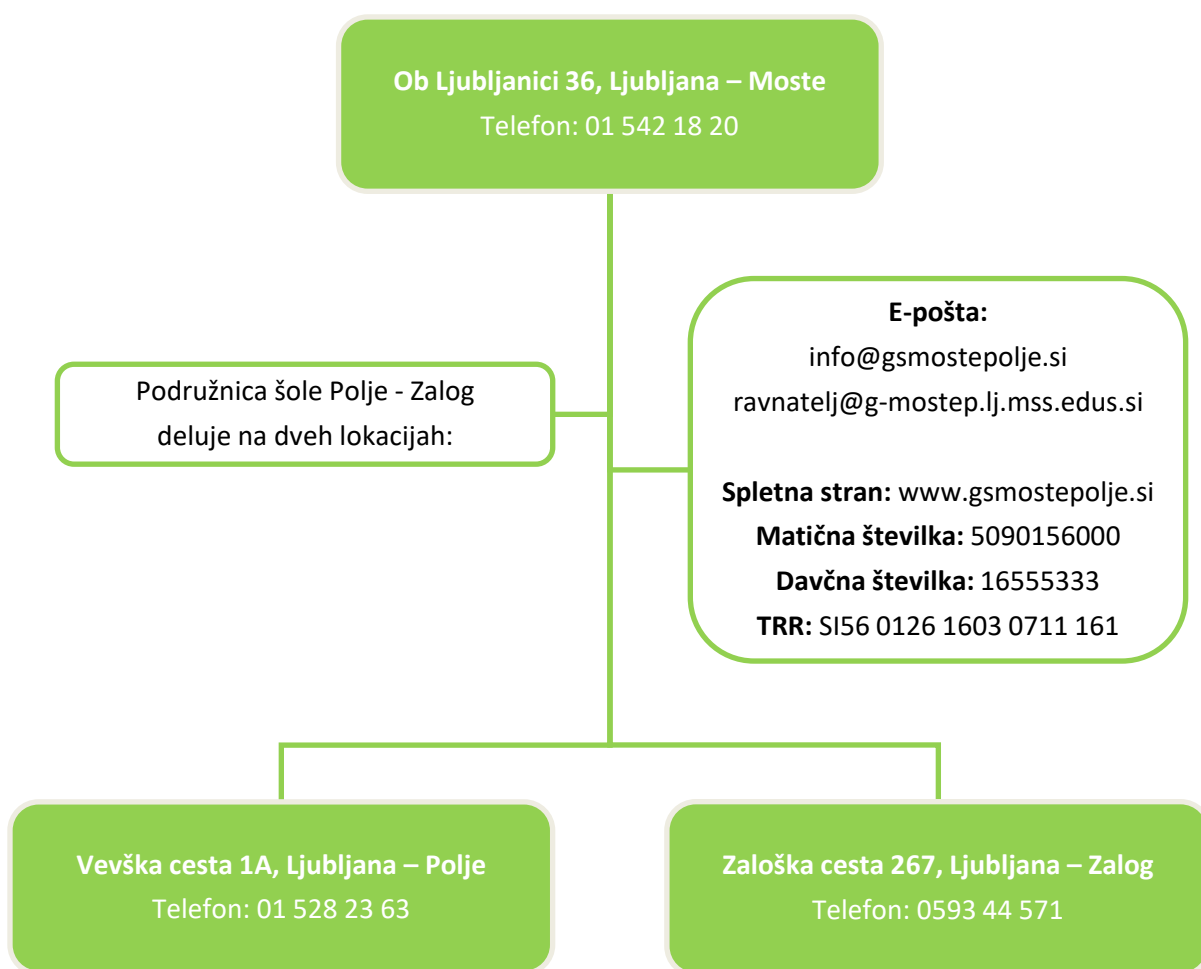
Ob Ljubljanici 36, Ljubljana – Moste
Telefon: 01 542 18 20

Podružnica šole Polje - Zalog deluje na dveh lokacijah:

E-pošta:
info@gsmostepolje.si
ravnatelj@g-mostep.lj.mss.edus.si

Spletna stran: www.gsmostepolje.si
Matična številka: 5090156000
Davčna številka: 16555333
TRR: SI56 0126 1603 0711 161

Vevška cesta 1A, Ljubljana – Polje
Telefon: 01 528 23 63

Zaloška cesta 267, Ljubljana – Zalog
Telefon: 0593 44 571